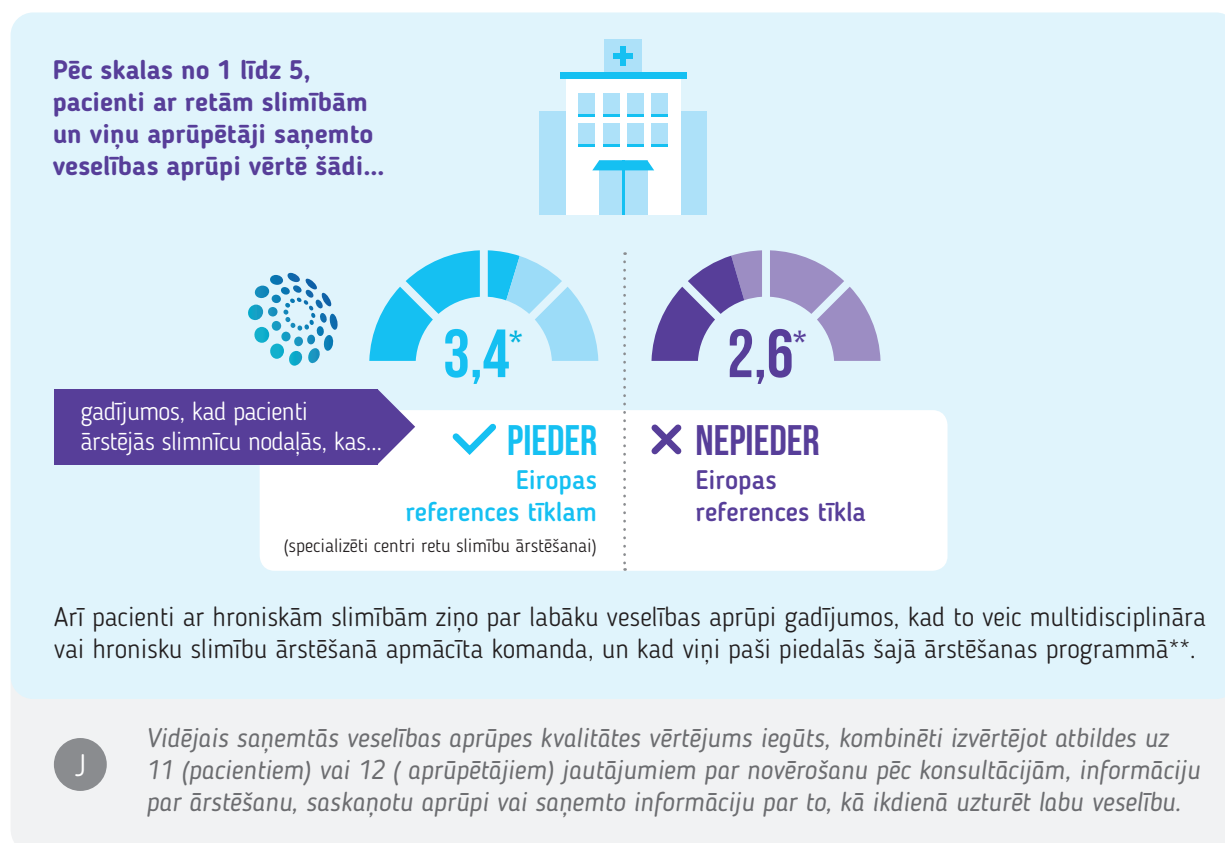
Pēc skalas no 1 līdz 5, pacienti ar retām slimībām un viņu aprūpētāji saņemto veselības aprūpi vērtē šādi...

3,4*

2,6*

gadījumos, kad pacienti ārstējās slimnīcu nodaļās, kas...

PIEDER
Eiropas references tīklam
(specializēti centri retu slimību ārstēšanai)

NEPIEDER
Eiropas references tīkla

Arī pacienti ar hroniskām slimībām ziņo par labāku veselības aprūpi gadījumos, kad to veic multidisciplināra vai hronisku slimību ārstēšanā apmācīta komanda, un kad viņi paši piedalās šajā ārstēšanas programmā**.

J

Vidējais saņemtās veselības aprūpes kvalitātes vērtējums iegūts, kombinēti izvērtējot atbildes uz 11 (pacientiem) vai 12 ( aprūpētājiem) jautājumiem par novērošanu pēc konsultācijām, informāciju par ārstēšanu, saskaņotu aprūpi vai saņemto informāciju par to, kā ikdienā uzturēt labu veselību.